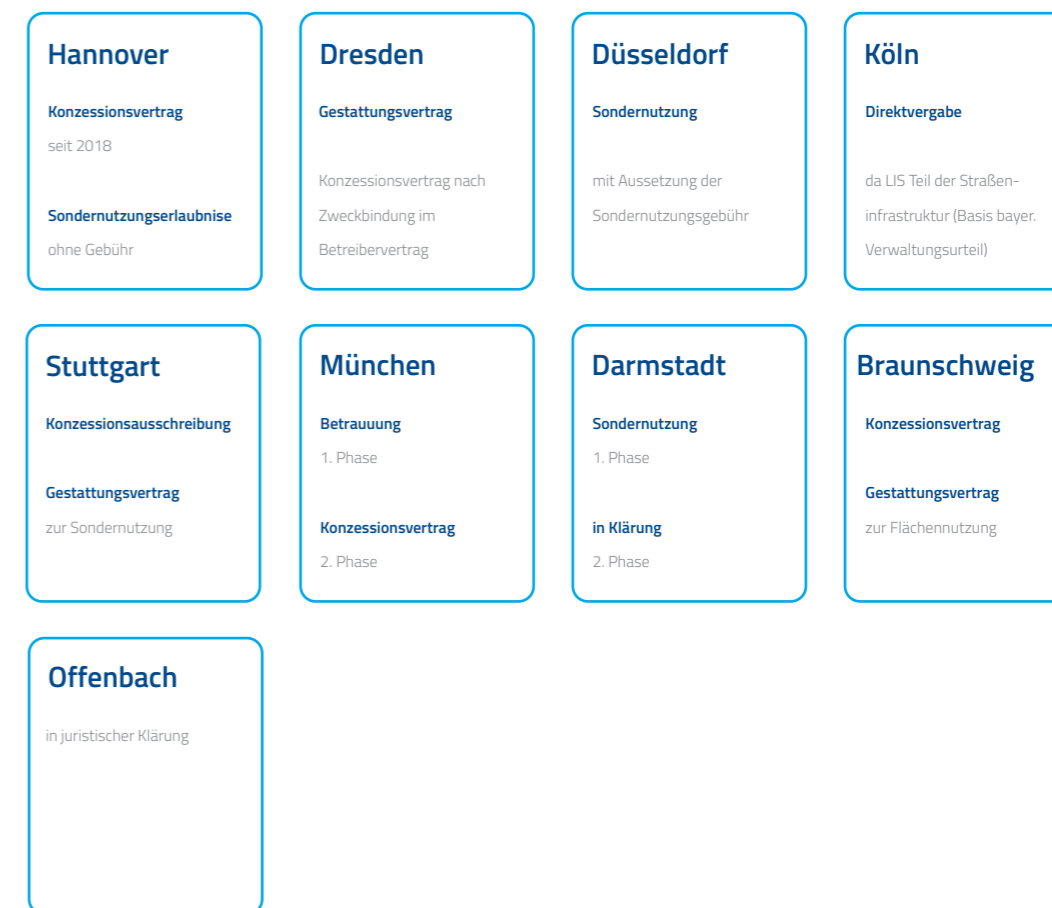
Hannover

Konzessionsvertrag
seit 2018

Sondernutzungserlaubnise
ohne Gebühr

Dresden

Gestattungsvertrag

Konzessionsvertrag nach Zweckbindung im Betreibervertrag

Düsseldorf

Sondernutzung

mit Aussetzung der Sondernutzungsgebühr

Köln

Direktvergabe

da LIS Teil der Straßeninfrastruktur (Basis bayer. Verwaltungsurteil)

Stuttgart

Konzessionsausschreibung

Gestattungsvertrag
zur Sondernutzung

München

Betrauuung
1. Phase

Konzessionsvertrag
2. Phase

Darmstadt

Sondernutzung
1. Phase

in Klärung
2. Phase

Braunschweig

Konzessionsvertrag

Gestattungsvertrag
zur Flächennutzung

Offenbach

in juristischer Klärung